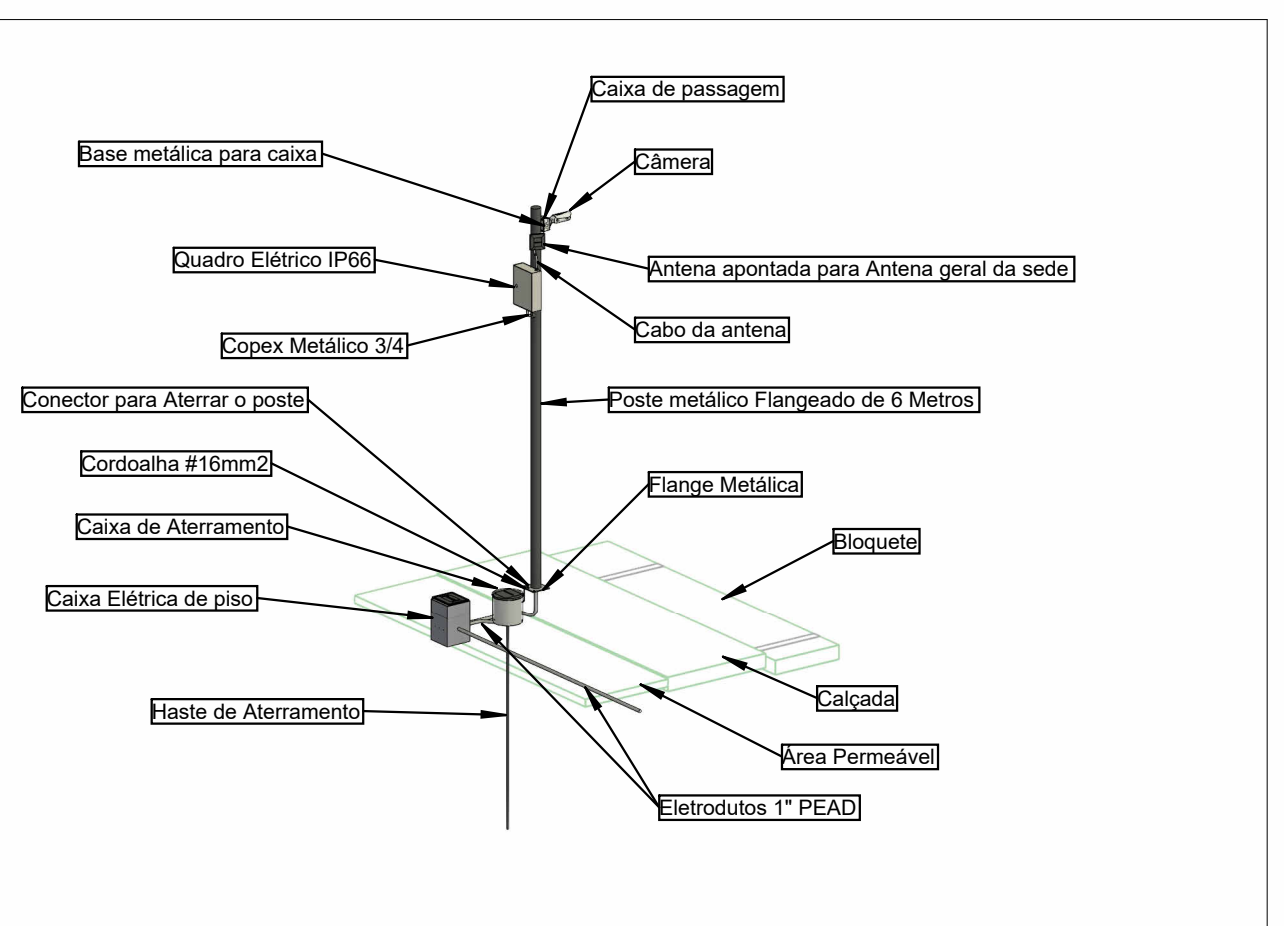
Caixa de passagem

Base metálica para caixa

Câmera

Quadro Elétrico IP66

Antena apontada para Antena geral da sede

Cabo da antena

Copex Metálico 3/4

Conector para Aterrar o poste

Poste metálico Flangeado de 6 Metros

Cordoalha #16mm2

Flange Metálica

Caixa de Aterramento

Bloquete

Caixa Elétrica de piso

Calçada

Haste de Aterramento

Área Permeável

Eletrodutos 1" PEAD